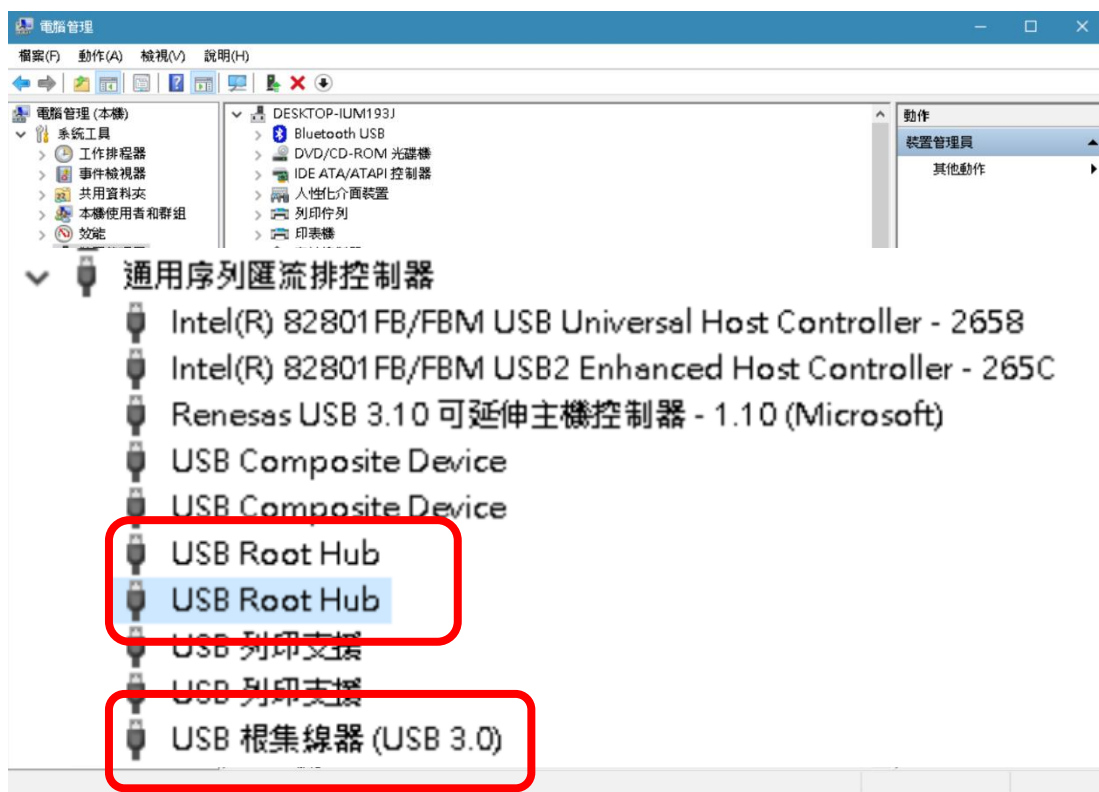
電腦管理

檔案(F) 動作(A) 檢視(V) 說明(H)

電腦管理 (本機)
系統工具
工作排程器
事件檢視器
共用資料夾
本機使用者和群組
效能

DESKTOP-IUM193J
Bluetooth USB
DVD/CD-ROM 光碟機
IDE ATA/ATAPI 控制器
人性化介面裝置
列印佇列
印表機

動作
裝置管理員
其他動作

通用序列匯流排控制器
Intel(R) 82801FB/FBM USB Universal Host Controller - 2658
Intel(R) 82801FB/FBM USB2 Enhanced Host Controller - 265C
Renesas USB 3.10 可延伸主機控制器 - 1.10 (Microsoft)
USB Composite Device
USB Composite Device
USB Root Hub
USB Root Hub
USB 列印支援
USB 列印支援
USB 根集線器 (USB 3.0)